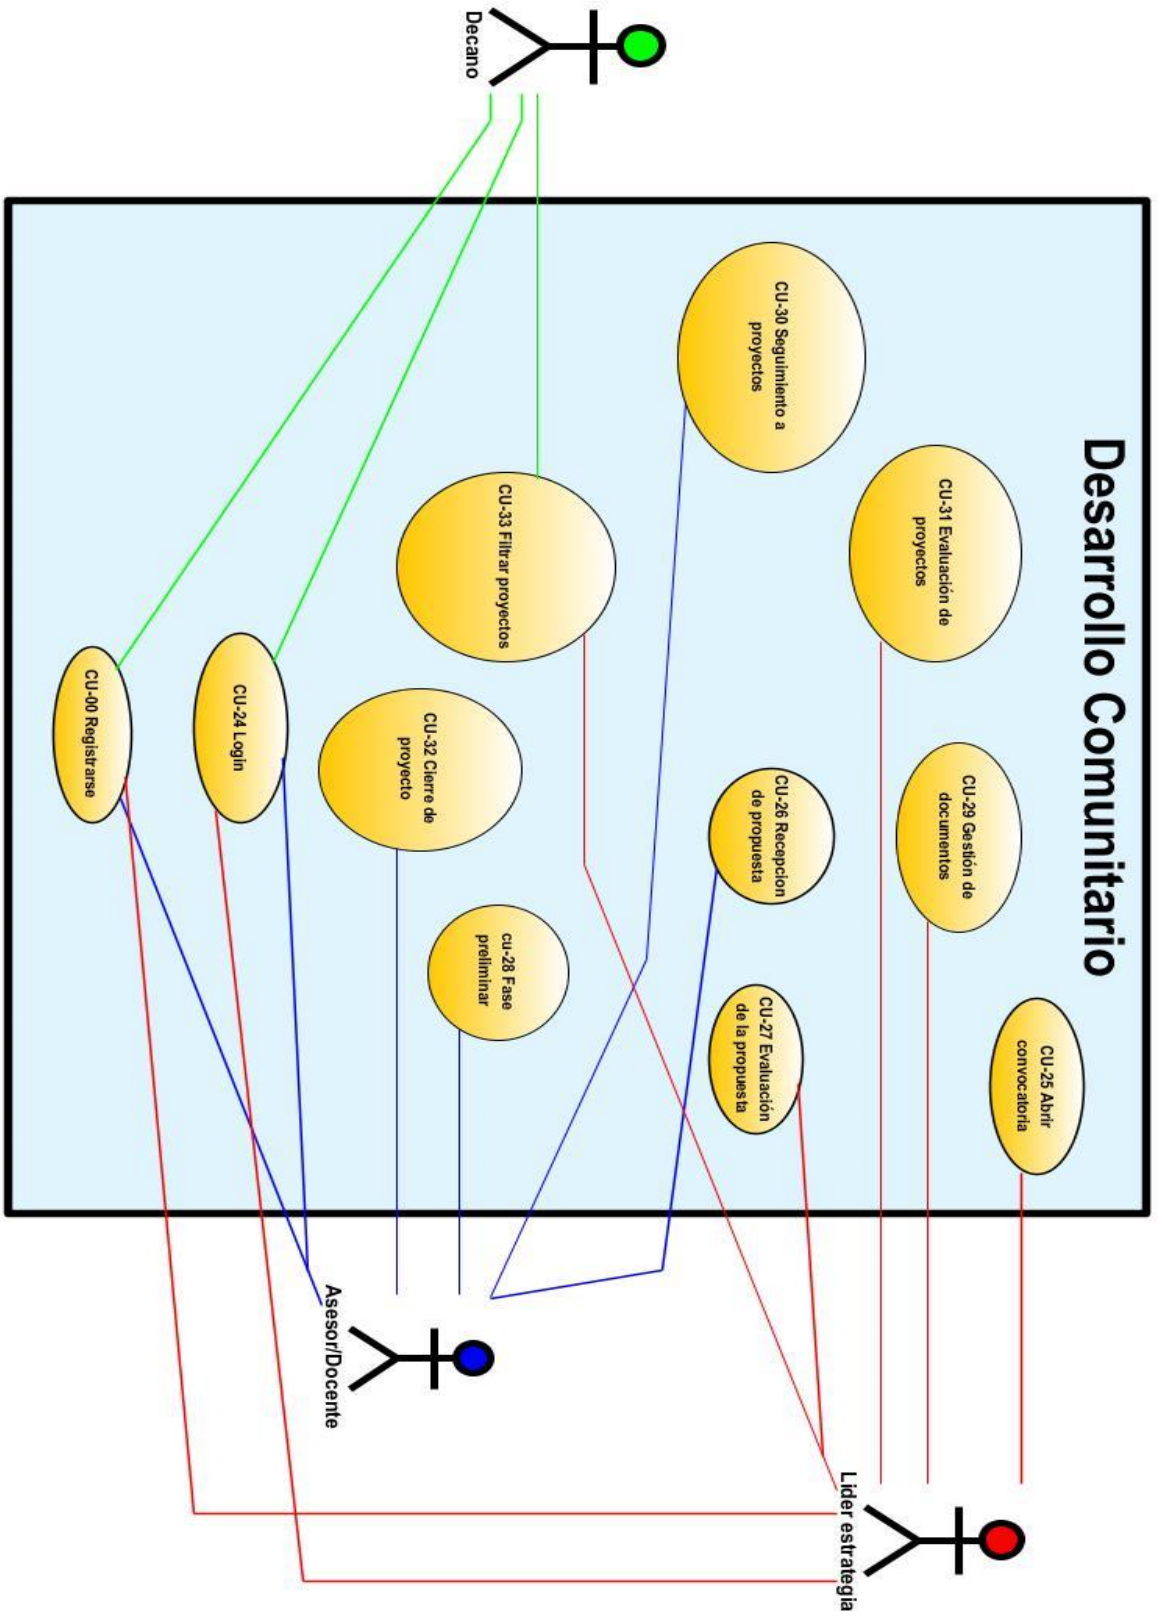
Decano

Desarrollo Comunitario

CU-30 Seguimiento a proyectos

CU-31 Evaluación de proyectos

CU-33 Filtrar proyectos

CU-29 Gestión de documentos

CU-26 Recepcion de propuesta

CU-32 Cierre de proyecto

CU-24 Login

CU-00 Registrarse

cu-28 Fase preliminar

CU-27 Evaluación de la propuesta

CU-25 Abrir convocatoria

Asesor/Docente

Lider estrategia